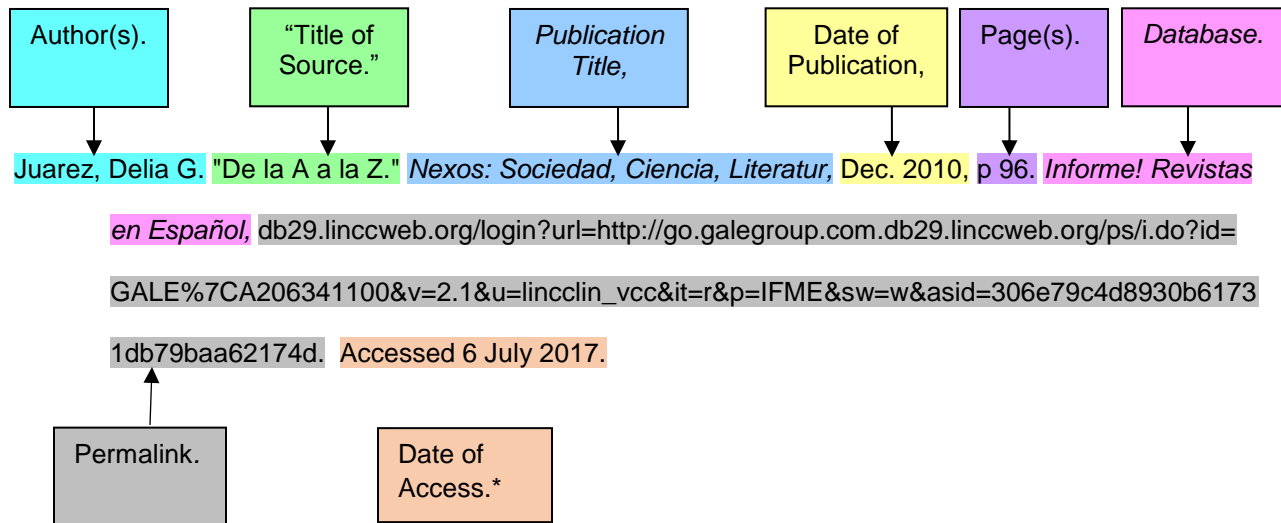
Author(s).

“Title of Source.”

*Publication Title,*

Date of Publication,

Page(s).

*Database.*

Juarez, Delia G. "De la A a la Z." *Nexos: Sociedad, Ciencia, Literatur,* Dec. 2010, p 96. *Informe! Revistas en Español,* db29.linccweb.org/login?url=http://go.galegroup.com.db29.linccweb.org/ps/i.do?id=GALE%7CA206341100&v=2.1&u=lincclin_vcc&it=r&p=IFME&sw=w&asid=306e79c4d8930b61731db79baa62174d. Accessed 6 July 2017.

Permalink.

Date of Access.*